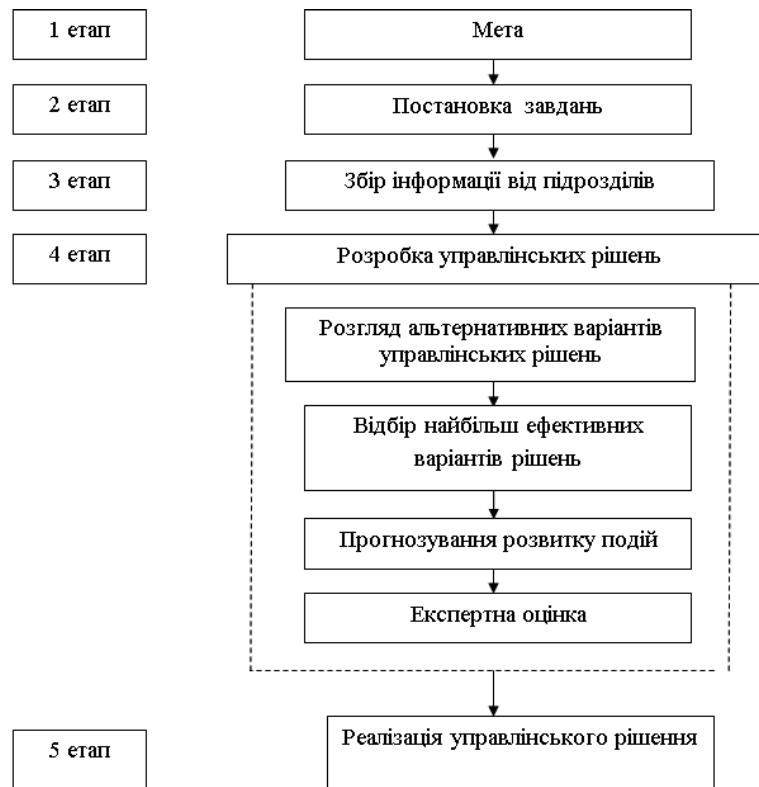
1 етап

Мета

2 етап

Постановка завдань

3 етап

Збір інформації від підрозділів

4 етап

Розробка управлінських рішень

Розгляд альтернативних варіантів управлінських рішень

Відбір найбільш ефективних варіантів рішень

Прогнозування розвитку подій

Експертна оцінка

5 етап

Реалізація управлінського рішення